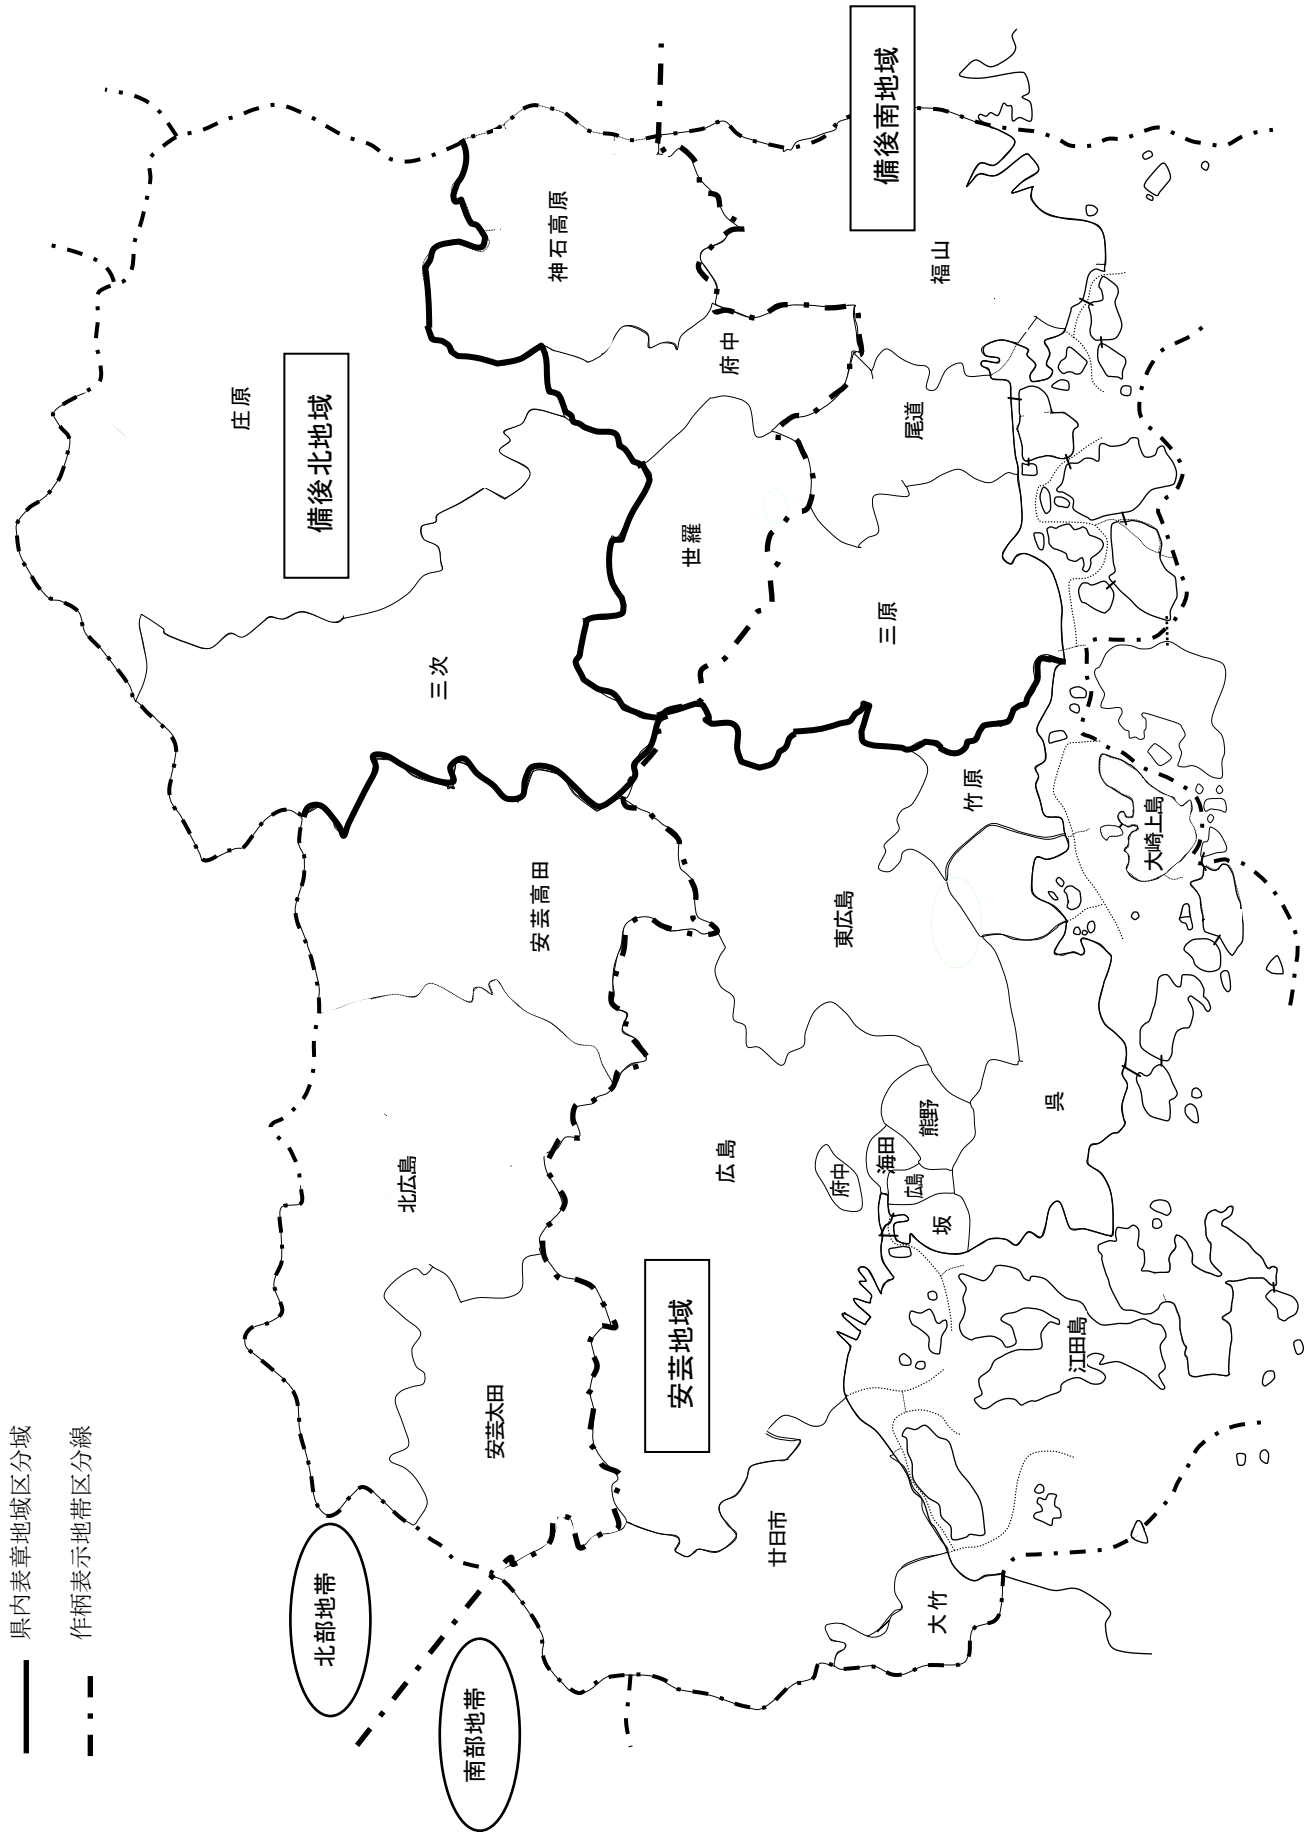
県内表章地域区分線

作柄表示地帯区分線

北部地帯

南部地帯

備後南地域

備後北地域

安芸地域

庄原

神石高原

福山

府中

尾道

世羅

三原

三次

竹原

大崎上島

安芸高田

東広島

呉

熊野

海田

府中

広島

坂

北広島

広島

江田島

安芸太田

廿日市

大竹